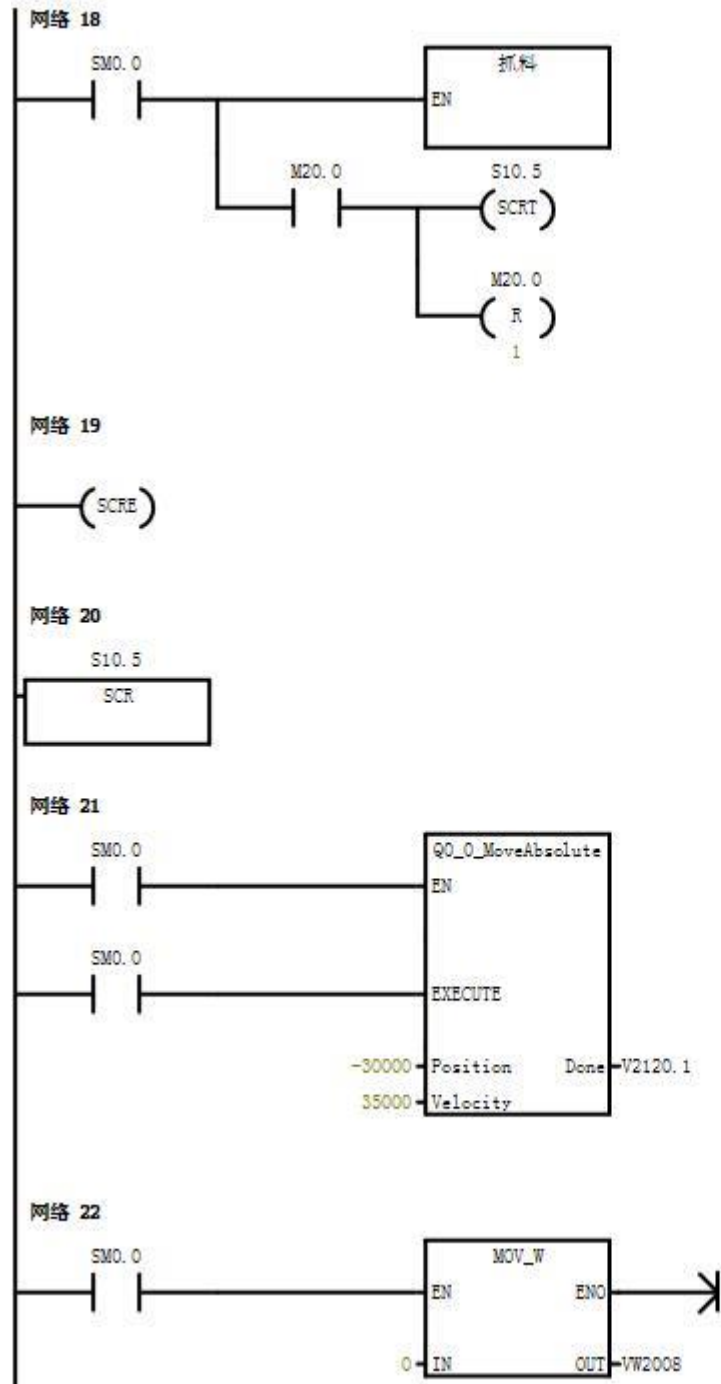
网络 18

SM0.0

抓料

EN

M20.0

S10.5

SCRT

M20.0

R

1

网络 19

SCRE

网络 20

S10.5

SCR

网络 21

SM0.0

Q0_0_MoveAbsolute

EN

SM0.0

EXECUTE

-30000 Position

Done V2120.1

35000 Velocity

网络 22

SM0.0

MOV_W

EN

ENO

0 IN

OUT VW2008